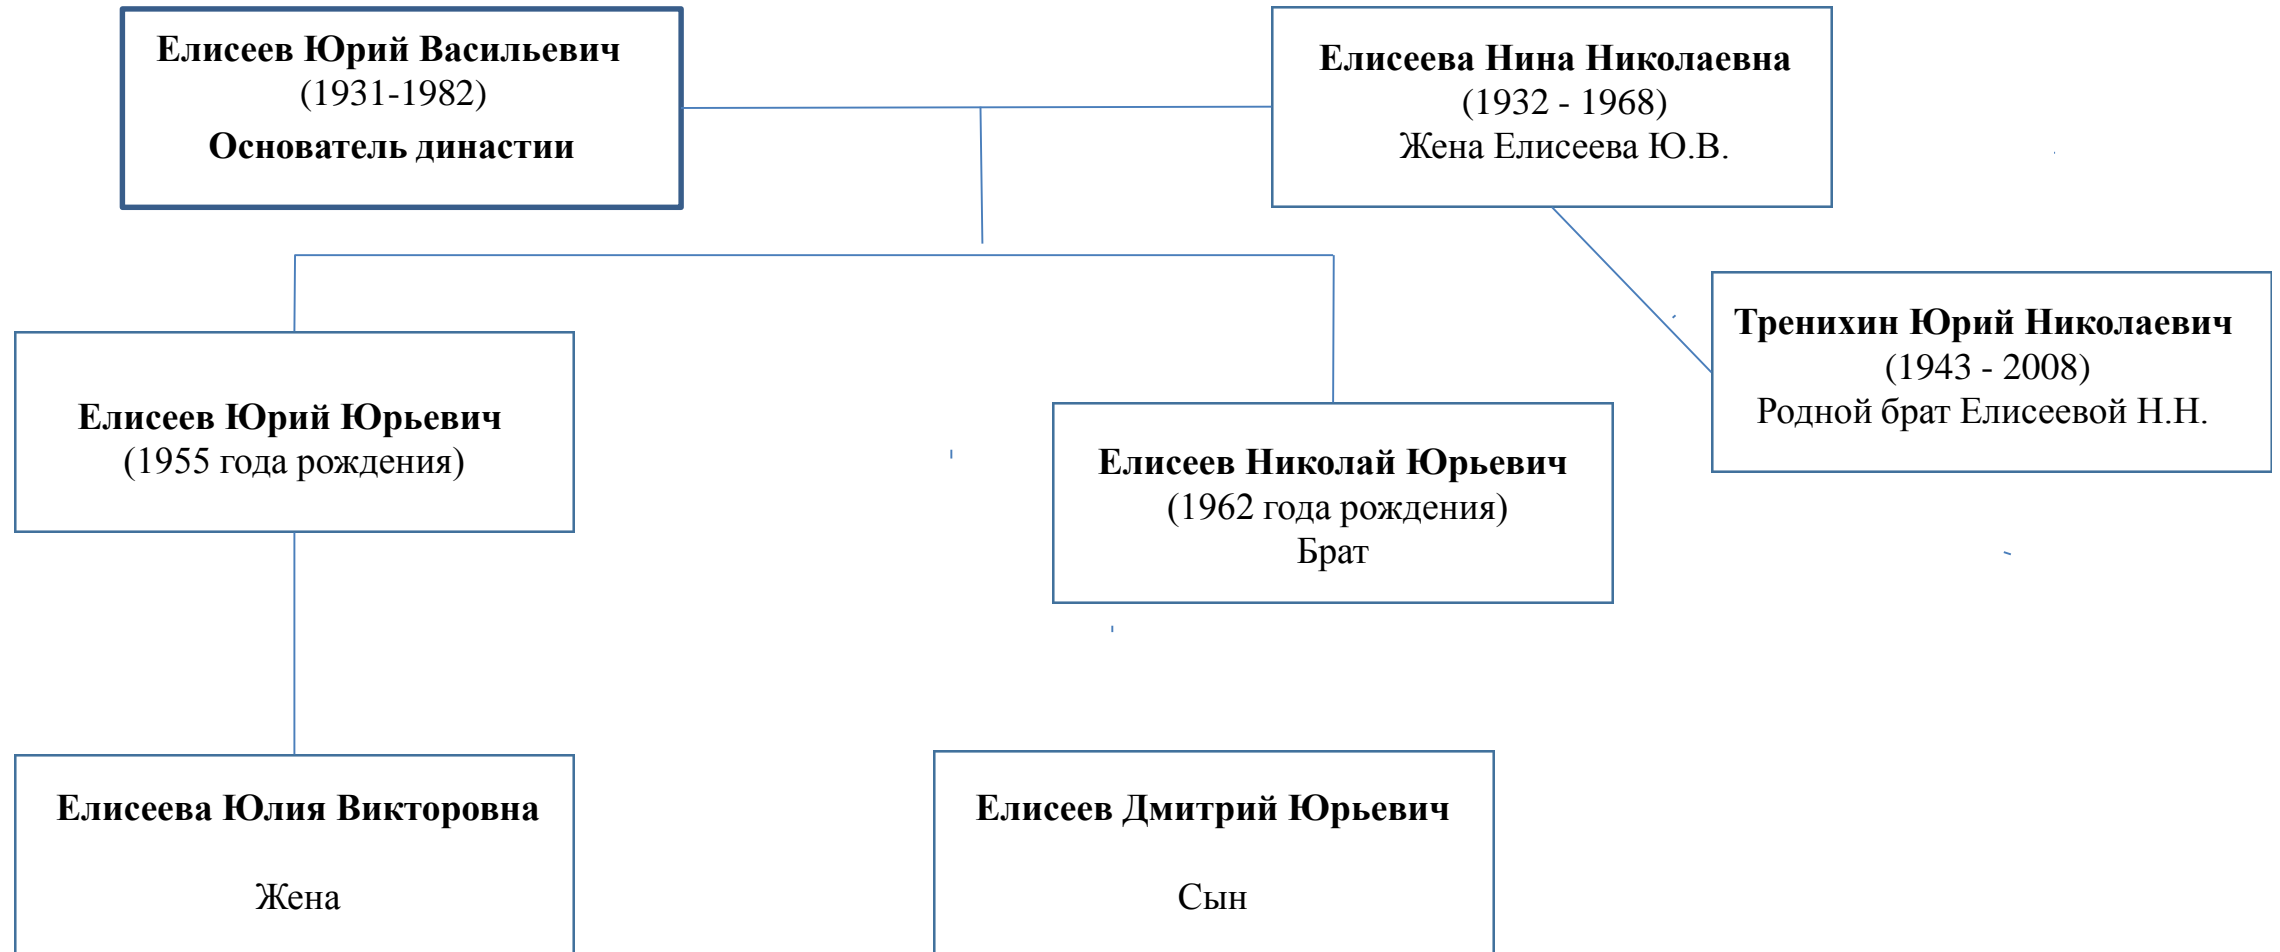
Елисеев Юрий Васильевич
(1931-1982)
Основатель династии

Елисеева Нина Николаевна
(1932 - 1968)
Жена Елисеева Ю.В.

Тренихин Юрий Николаевич
(1943 - 2008)
Родной брат Елисеевой Н.Н.

Елисеев Юрий Юрьевич
(1955 года рождения)

Елисеев Николай Юрьевич
(1962 года рождения)
Брат

Елисеева Юлия Викторовна

Жена

Елисеев Дмитрий Юрьевич

Сын